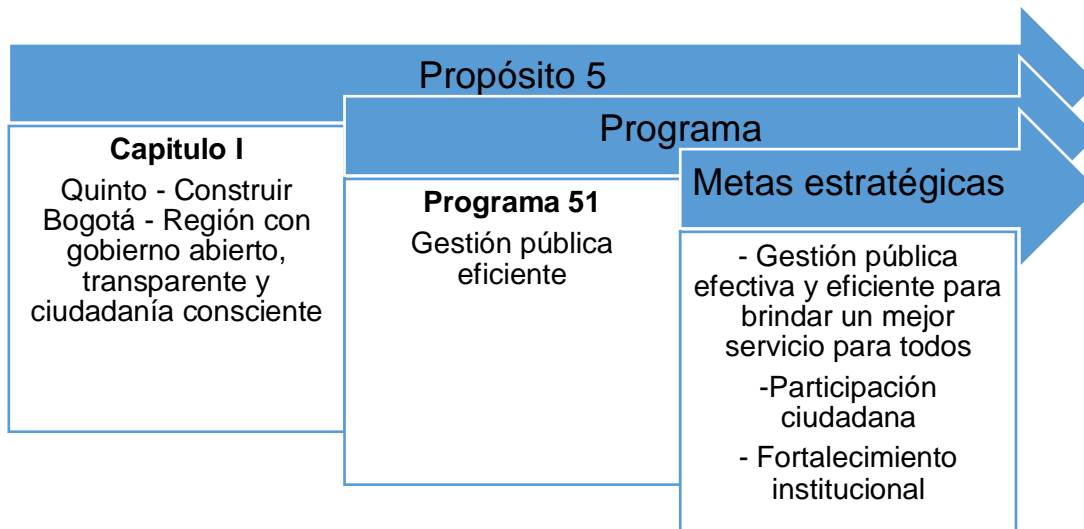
Propósito 5

Capitulo I

Quinto - Construir Bogotá - Región con gobierno abierto, transparente y ciudadanía consciente

Programa

Programa 51

Gestión pública eficiente

Metas estratégicas

- Gestión pública efectiva y eficiente para brindar un mejor servicio para todos

-Participación ciudadana

- Fortalecimiento institucional